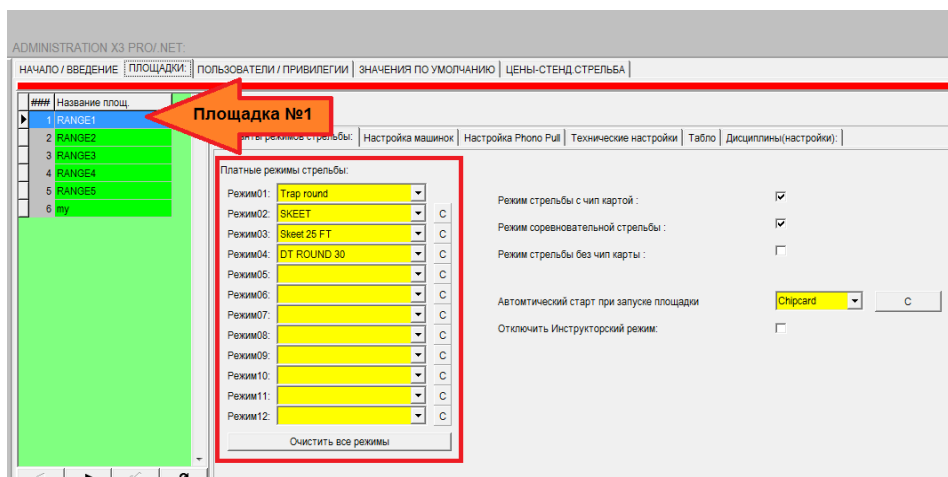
ADMINISTRATION X3 PRO/.NET:

НАЧАЛО / ВВЕДЕНИЕ | ПЛОЩАДКИ: | ПОЛЬЗОВАТЕЛИ / ПРИВИЛЕГИИ | ЗНАЧЕНИЯ ПО УМОЛЧАНИЮ | ЦЕНЫ-СТЕНД.СТРЕЛЬБА

| ### | Название площ. |
|---|---|
| 1 | RANGE1 |
| 2 | RANGE2 |
| 3 | RANGE3 |
| 4 | RANGE4 |
| 5 | RANGE5 |
| 6 | my |

Площадка №1

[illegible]ты режимов стрельбы: | Настройка машинок | Настройка Phono Pull | Технические настройки | Табло | Дисциплины(настройки):

Платные режимы стрельбы:

Режим01: Trap round
Режим02: SKEET C
Режим03: Skeet 25 FT C
Режим04: DT ROUND 30 C
Режим05: C
Режим06: C
Режим07: C
Режим08: C
Режим09: C
Режим10: C
Режим11: C
Режим12: C

Очистить все режимы

Режим стрельбы с чип картой :
Режим соревновательной стрельбы :
Режим стрельбы без чип карты :

Автомтический старт при запуске площадки Chipcard C
Отключить Инструкторский режим: